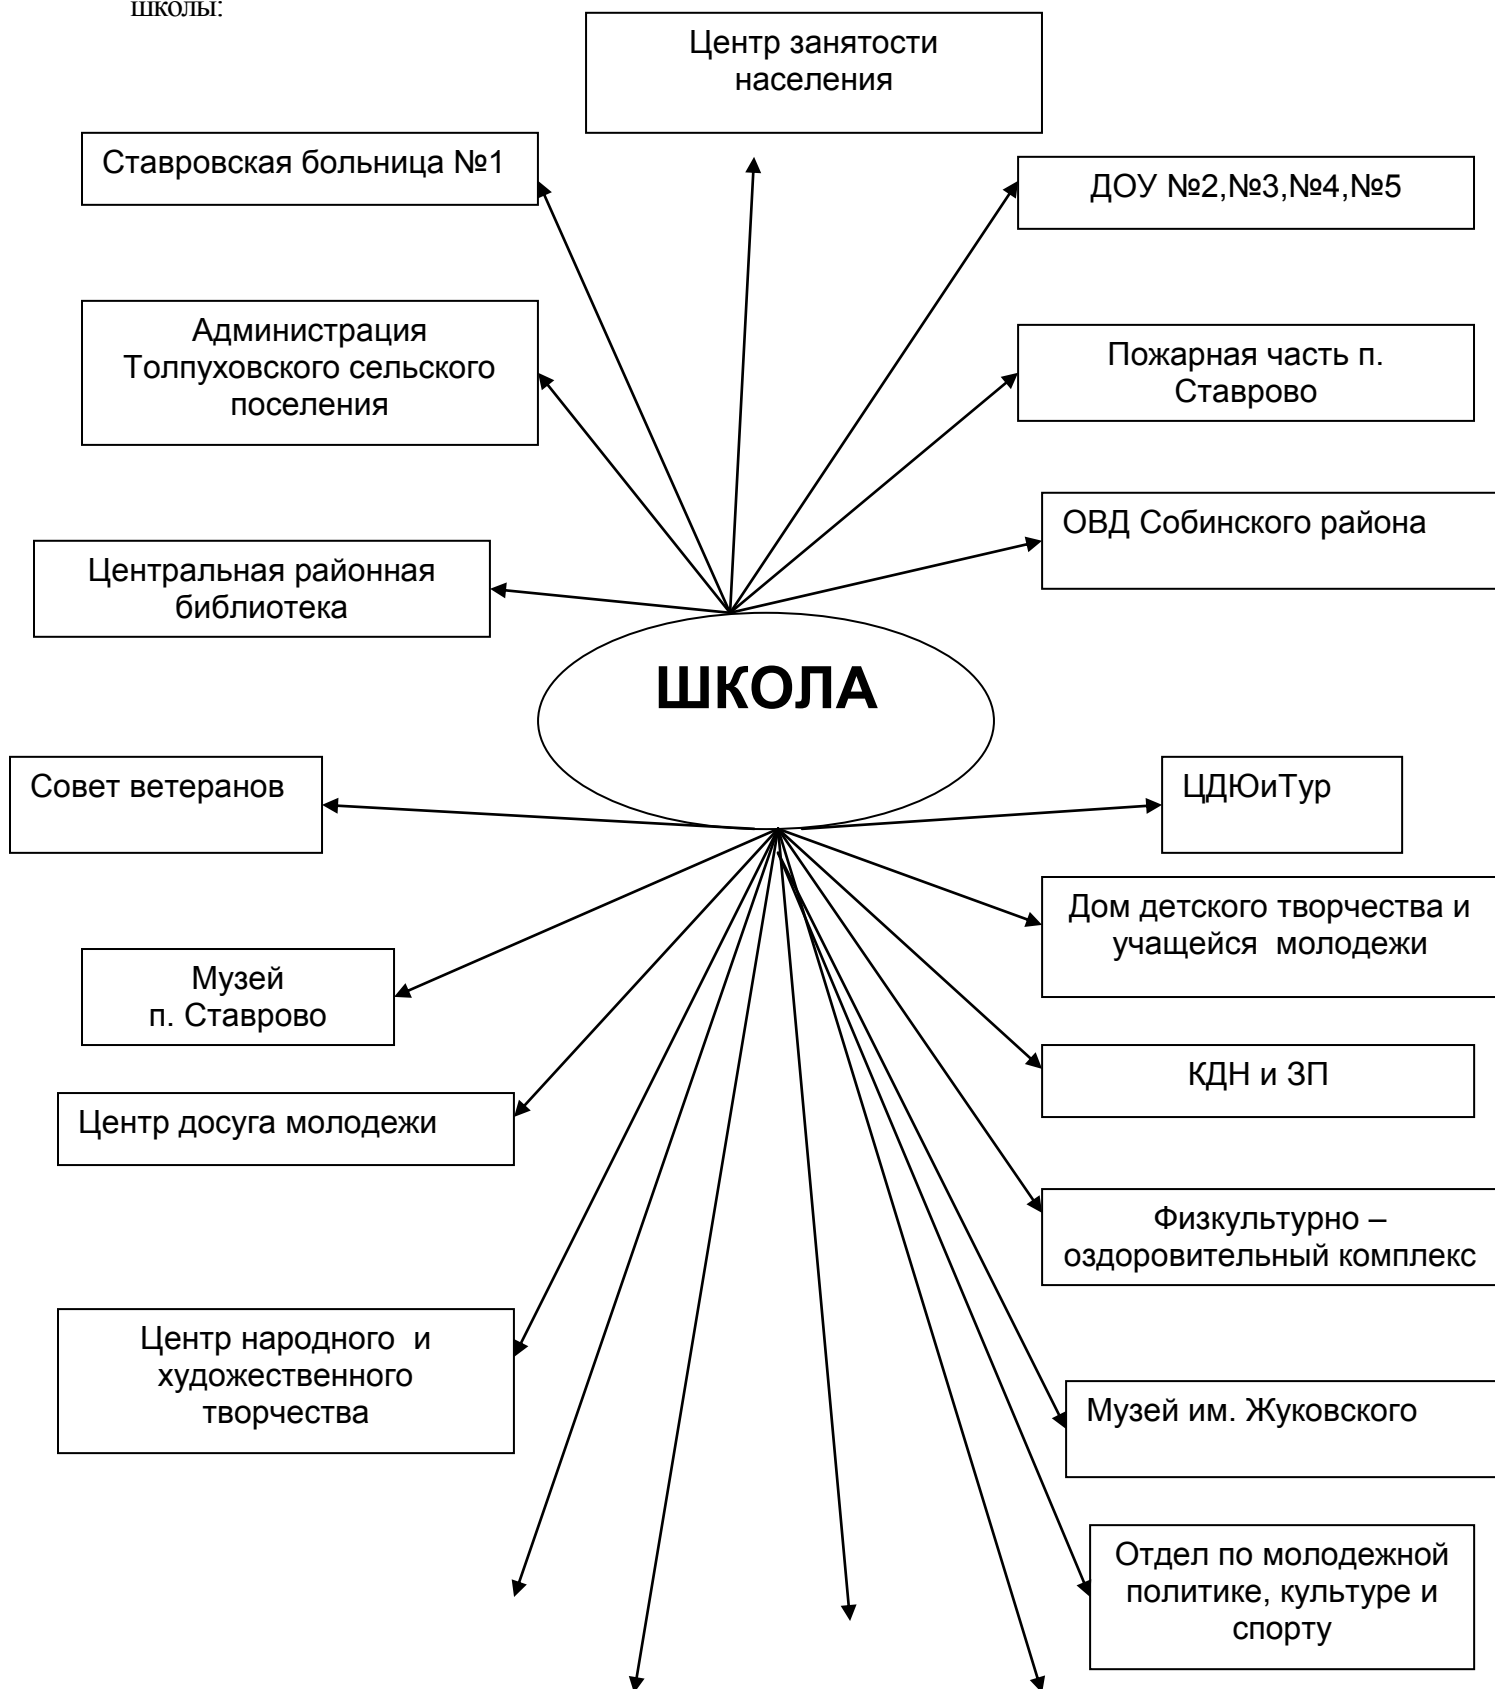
школы:

Центр занятости населения

Ставровская больница №1

ДОУ №2,№3,№4,№5

Администрация Толпуховского сельского поселения

Пожарная часть п. Ставрово

ОВД Собинского района

Центральная районная библиотека

ШКОЛА

Совет ветеранов

ЦДЮиТур

Дом детского творчества и учащейся молодежи

Музей п. Ставрово

КДН и ЗП

Центр досуга молодежи

Физкультурно – оздоровительный комплекс

Центр народного и художественного творчества

Музей им. Жуковского

Отдел по молодежной политике, культуре и спорту